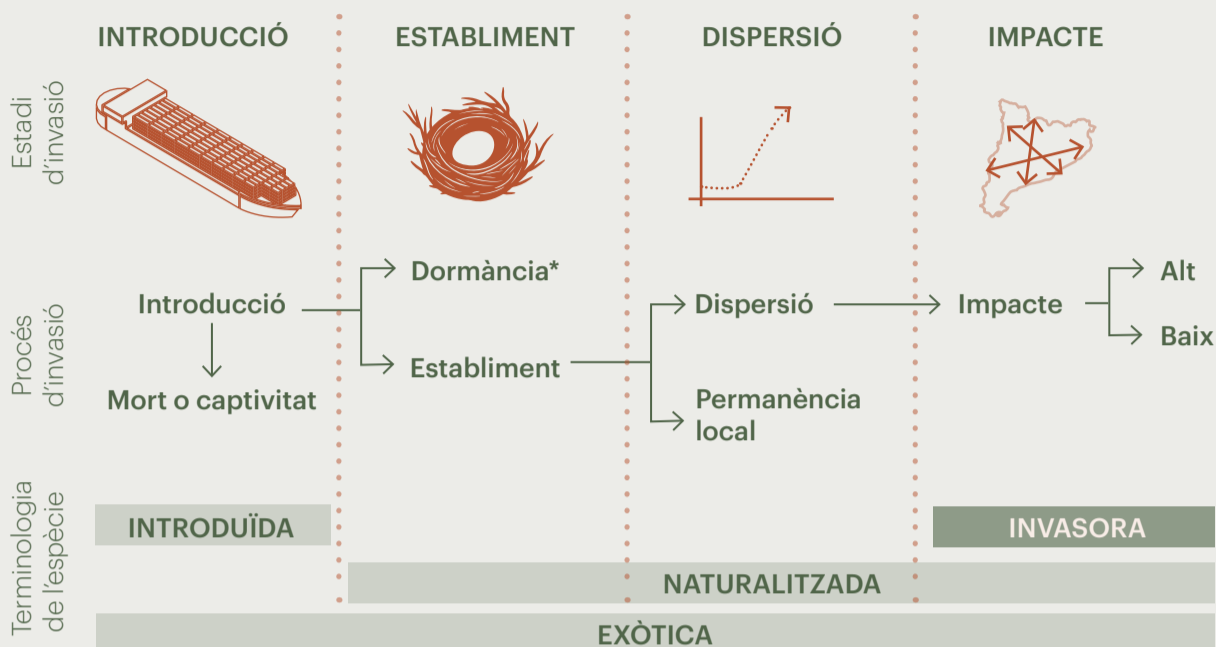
INTRODUCCIÓ
ESTABLIMENT
DISPERSIÓ
IMPACTE

Estadi d'invasió

Procés d'invasió

Introducció
Mort o captivitat
Dormància*
Establiment
Dispersió
Permanència local
Impacte
Alt
Baix

Terminologia de l'espècie

INTRODUÏDA
INVASORA
NATURALITZADA
EXÒTICA